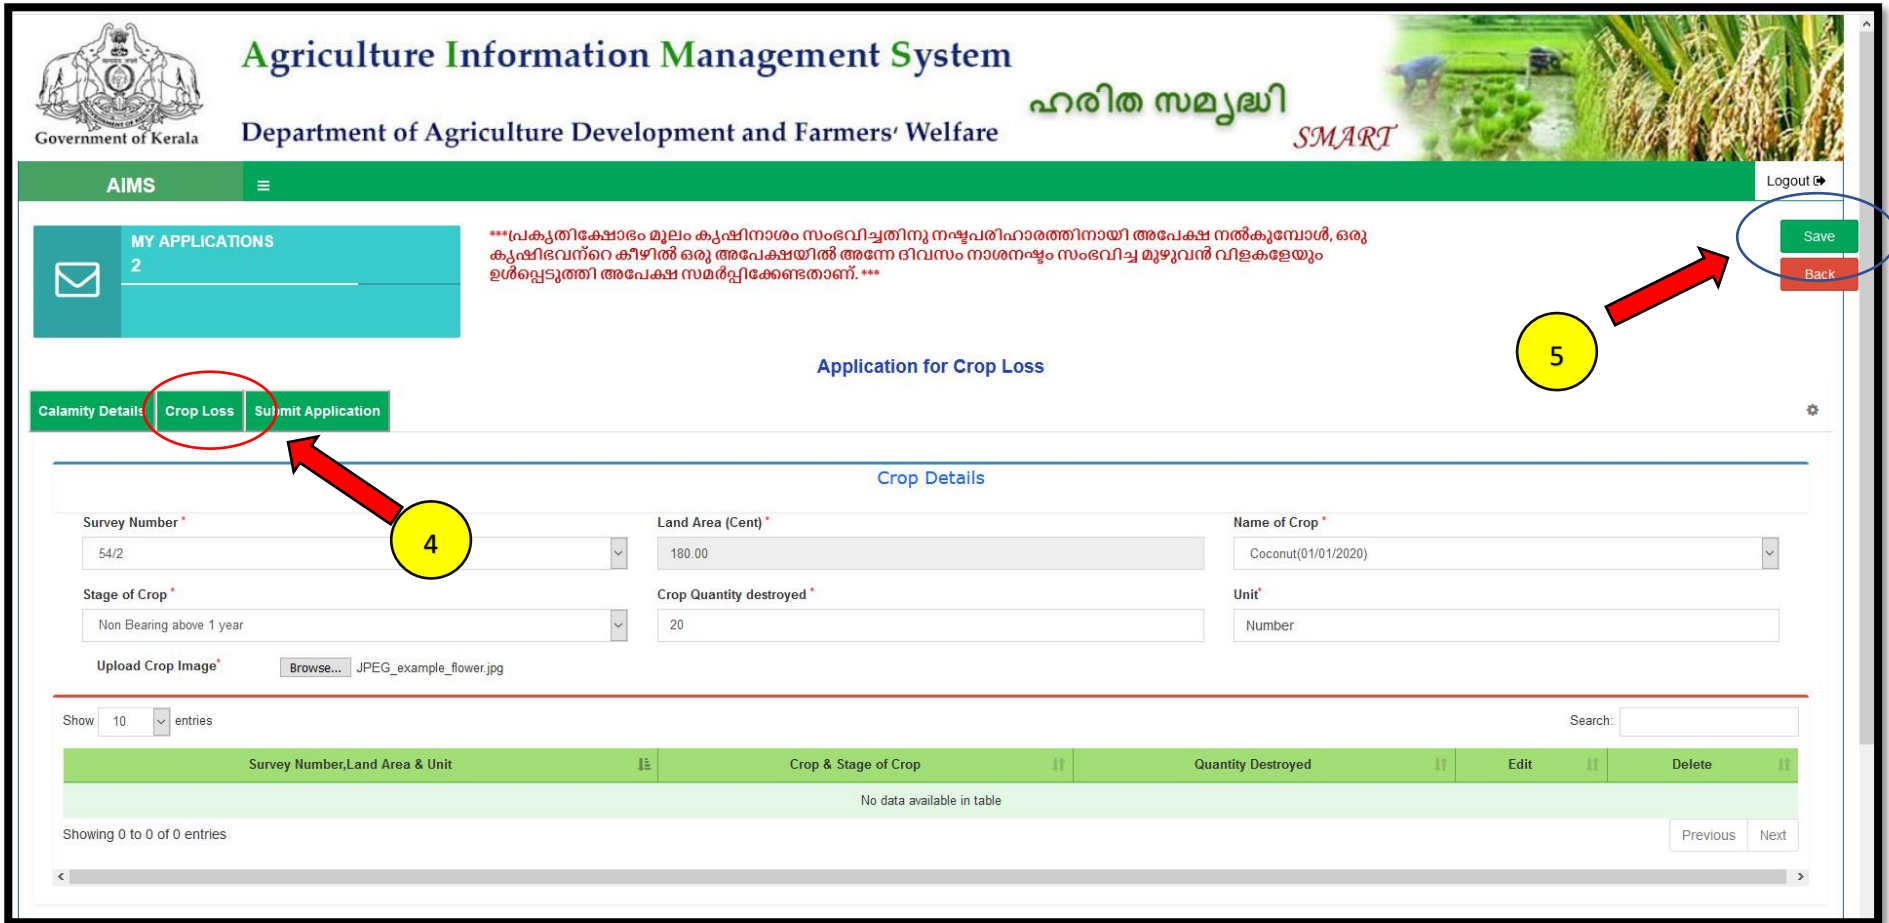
Government of Kerala

Agriculture Information Management System

Department of Agriculture Development and Farmers' Welfare

ഹരിത സമൃദ്ധി

SMART

AIMS ≡

Logout

MY APPLICATIONS
2

***പ്രകൃതിക്ഷോഭം മൂലം കൃഷിനാശം സംഭവിച്ചതിനു നഷ്ടപരിഹാരത്തിനായി അപേക്ഷ നൽകുമ്പോൾ, ഒരു കൃഷിഭവനിന്റെ കീഴിൽ ഒരു അപേക്ഷയിൽ അന്നേ ദിവസം നാശനഷ്ടം സംഭവിച്ച മുഴുവൻ വിളകളേയും ഉൾപ്പെടുത്തി അപേക്ഷ സമർപ്പിക്കേണ്ടതാണ്. ***

Save

Back

5

Application for Crop Loss

Calamity Details | Crop Loss | Submit Application

4

Crop Details

Survey Number *
54/2

Land Area (Cent) *
180.00

Name of Crop *
Coconut(01/01/2020)

Stage of Crop *
Non Bearing above 1 year

Crop Quantity destroyed *
20

Unit*
Number

Upload Crop Image* Browse... JPEG_example_flower.jpg

Show 10 entries

Search:

| Survey Number,Land Area & Unit | Crop & Stage of Crop | Quantity Destroyed | Edit | Delete |
|---|---|---|---|---|
| No data available in table | | | | |

Showing 0 to 0 of 0 entries

Previous Next